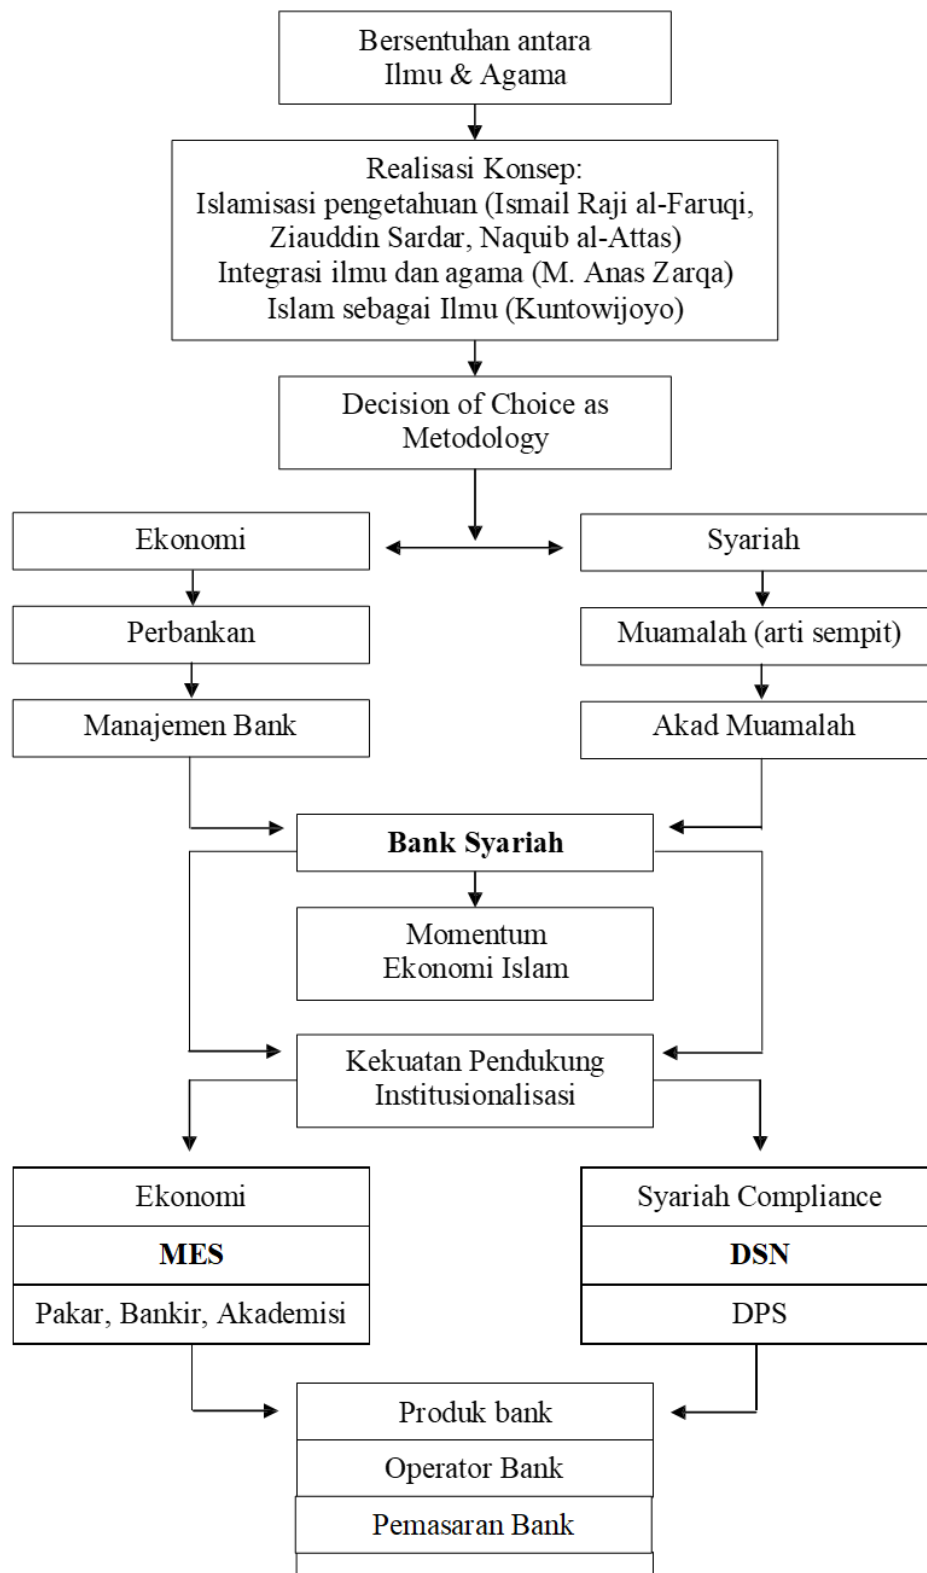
Bersentuhan antara
Ilmu & Agama

Realisasi Konsep:
Islamisasi pengetahuan (Ismail Raji al-Faruqi, Ziauddin Sardar, Naquib al-Attas)
Integrasi ilmu dan agama (M. Anas Zarqa)
Islam sebagai Ilmu (Kuntowijoyo)

Decision of Choice as Metodology

Ekonomi

Perbankan

Manajemen Bank

Syariah

Muamalah (arti sempit)

Akad Muamalah

**Bank Syariah**

Momentum
Ekonomi Islam

Kekuatan Pendukung
Institusionalisasi

Ekonomi

**MES**

Pakar, Bankir, Akademisi

Syariah Compliance

**DSN**

DPS

Produk bank

Operator Bank

Pemasaran Bank